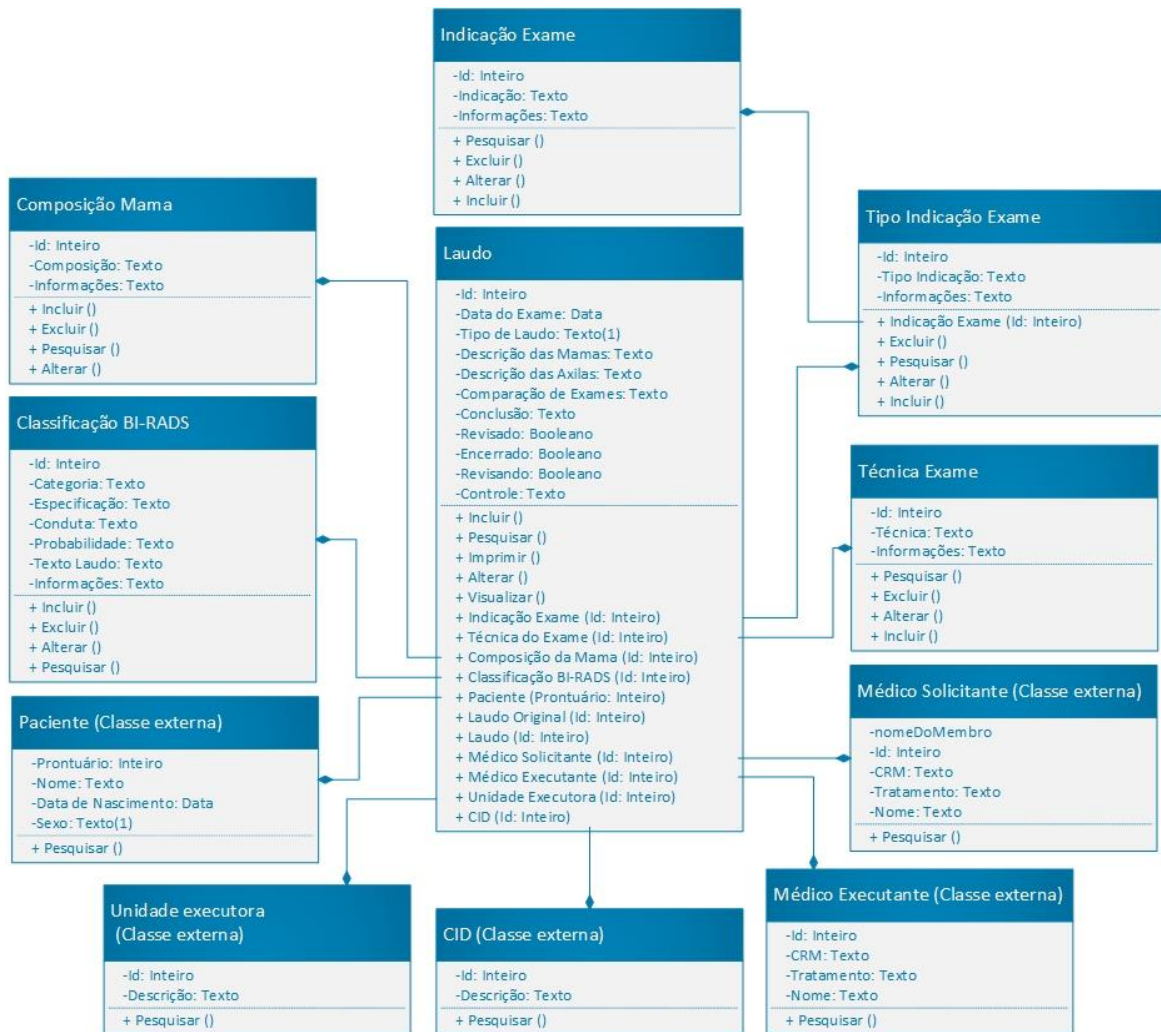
Indicação Exame

-Id: Inteiro
-Indicação: Texto
-Informações: Texto

+ Pesquisar ()
+ Excluir ()
+ Alterar ()
+ Incluir ()

Composição Mama

-Id: Inteiro
-Composição: Texto
-Informações: Texto

+ Incluir ()
+ Excluir ()
+ Pesquisar ()
+ Alterar ()

Tipo Indicação Exame

-Id: Inteiro
-Tipo Indicação: Texto
-Informações: Texto

+ Indicação Exame (Id: Inteiro)
+ Excluir ()
+ Pesquisar ()
+ Alterar ()
+ Incluir ()

Laudo

-Id: Inteiro
-Data do Exame: Data
-Tipo de Laudo: Texto(1)
-Descrição das Mamas: Texto
-Descrição das Axilas: Texto
-Comparação de Exames: Texto
-Conclusão: Texto
-Revisado: Booleano
-Encerrado: Booleano
-Revisando: Booleano
-Controle: Texto

+ Incluir ()
+ Pesquisar ()
+ Imprimir ()
+ Alterar ()
+ Visualizar ()
+ Indicação Exame (Id: Inteiro)
+ Técnica do Exame (Id: Inteiro)
+ Composição da Mama (Id: Inteiro)
+ Classificação BI-RADS (Id: Inteiro)
+ Paciente (Prontuário: Inteiro)
+ Laudo Original (Id: Inteiro)
+ Laudo (Id: Inteiro)
+ Médico Solicitante (Id: Inteiro)
+ Médico Executante (Id: Inteiro)
+ Unidade Executora (Id: Inteiro)
+ CID (Id: Inteiro)

Classificação BI-RADS

-Id: Inteiro
-Categoria: Texto
-Especificação: Texto
-Conduta: Texto
-Probabilidade: Texto
-Texto Laudo: Texto
-Informações: Texto

+ Incluir ()
+ Excluir ()
+ Alterar ()
+ Pesquisar ()

Técnica Exame

-Id: Inteiro
-Técnica: Texto
-Informações: Texto

+ Pesquisar ()
+ Excluir ()
+ Alterar ()
+ Incluir ()

Médico Solicitante (Classe externa)

-nomeDoMembro
-Id: Inteiro
-CRM: Texto
-Tratamento: Texto
-Nome: Texto

+ Pesquisar ()

Paciente (Classe externa)

-Prontuário: Inteiro
-Nome: Texto
-Data de Nascimento: Data
-Sexo: Texto(1)

+ Pesquisar ()

Unidade executora (Classe externa)

-Id: Inteiro
-Descrição: Texto

+ Pesquisar ()

CID (Classe externa)

-Id: Inteiro
-Descrição: Texto

+ Pesquisar ()

Médico Executante (Classe externa)

-Id: Inteiro
-CRM: Texto
-Tratamento: Texto
-Nome: Texto

+ Pesquisar ()